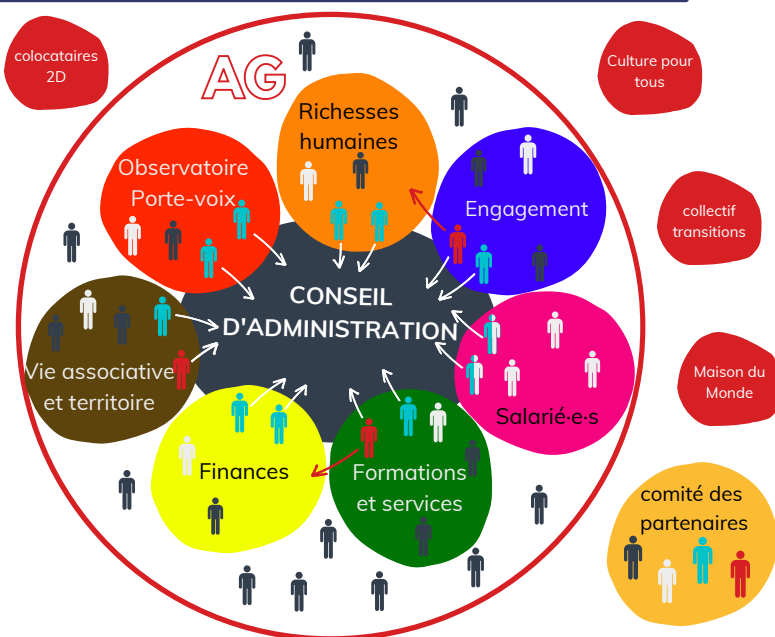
colocataires 2D

AG

Richesses humaines

Culture pour tous

Observatoire Porte-voix

Engagement

collectif transitions

CONSEIL D'ADMINISTRATION

Vie associative et territoire

Salarié·e·s

Maison du Monde

Finances

Formations et services

comité des partenaires